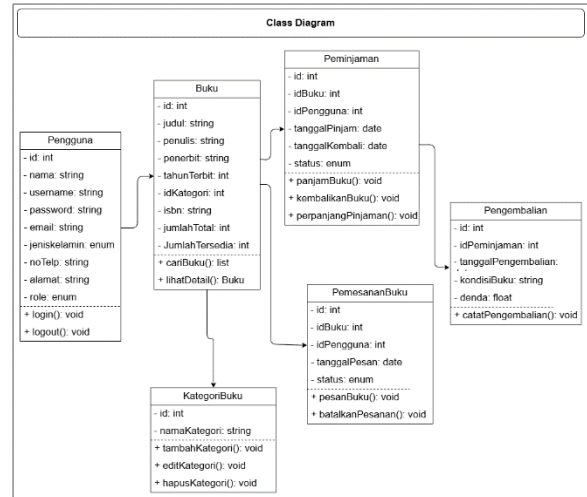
Class Diagram

Pengguna
- id: int
- nama: string
- username: string
- password: string
- email: string
- jeniskelamin: enum
- noTelp: string
- alamat: string
- role: enum
+ login(): void
+ logout(): void

Buku
- id: int
- judul: string
- penulis: string
- penerbit: string
- tahunTerbit: int
- idKategori: int
- isbn: string
- jumlahTotal: int
- JumlahTersedia: int
+ cariBuku(): list
+ lihatDetail(): Buku

Peminjaman
- id: int
- idBuku: int
- idPengguna: int
- tanggalPinjam: date
- tanggalKembali: date
- status: enum
+ panjamBuku(): void
+ kembalikanBuku(): void
+ perpanjangPinjaman(): void

Pengembalian
- id: int
- idPeminjaman: int
- tanggalPengembalian: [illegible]
- kondisiBuku: string
- denda: float
+ catatPengembalian(): void

PemesananBuku
- id: int
- idBuku: int
- idPengguna: int
- tanggalPesan: date
- status: enum
+ pesanBuku(): void
+ batalkanPesanan(): void

KategoriBuku
- id: int
- namaKategori: string
+ tambahKategori(): void
+ editKategori(): void
+ hapusKategori(): void